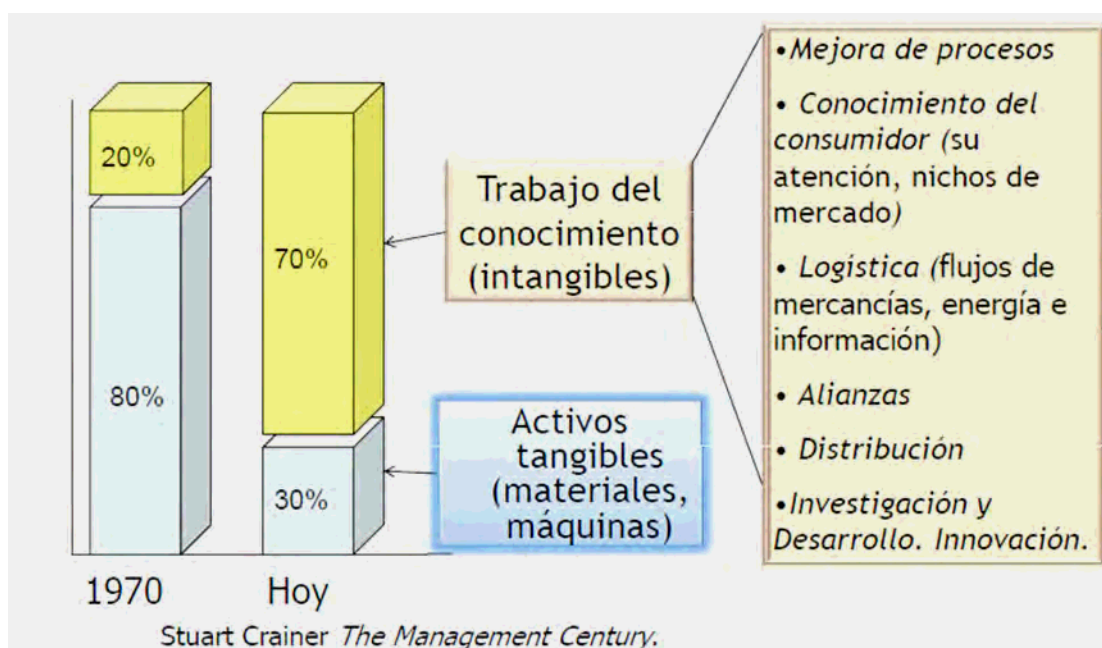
20%

80%

70%

30%

1970

Hoy

Trabajo del conocimiento (intangibles)

Activos tangibles (materiales, máquinas)

•Mejora de procesos

• Conocimiento del consumidor (su atención, nichos de mercado)

• Logistica (flujos de mercancías, energía e información)

• Alianzas

• Distribución

•Investigación y Desarrollo. Innovación.

Stuart Crainer The Management Century.